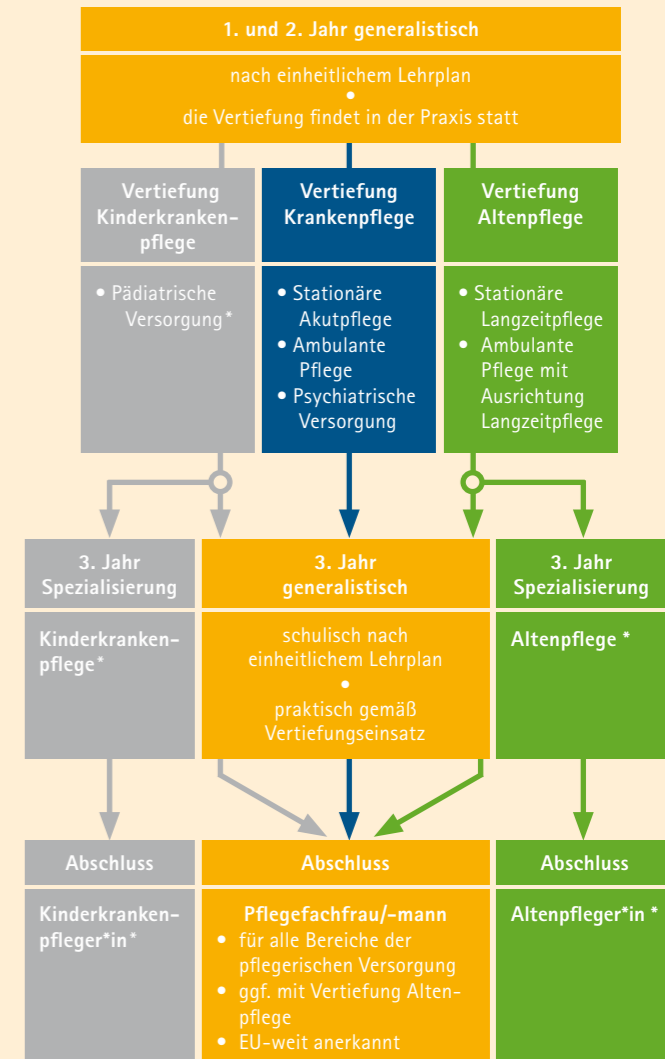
1. und 2. Jahr generalistisch

nach einheitlichem Lehrplan
•
die Vertiefung findet in der Praxis statt

Vertiefung Kinderkrankenpflege

• Pädiatrische Versorgung*

Vertiefung Krankenpflege

• Stationäre Akutpflege
• Ambulante Pflege
• Psychiatrische Versorgung

Vertiefung Altenpflege

• Stationäre Langzeitpflege
• Ambulante Pflege mit Ausrichtung Langzeitpflege

3. Jahr Spezialisierung

Kinderkrankenpflege*

3. Jahr generalistisch

schulisch nach einheitlichem Lehrplan
•
praktisch gemäß Vertiefungseinsatz

3. Jahr Spezialisierung

Altenpflege *

Abschluss

Kinderkrankenpfleger*in*

Abschluss

Pflegefachfrau/-mann
• für alle Bereiche der pflegerischen Versorgung
• ggf. mit Vertiefung Altenpflege
• EU-weit anerkannt

Abschluss

Altenpfleger*in *